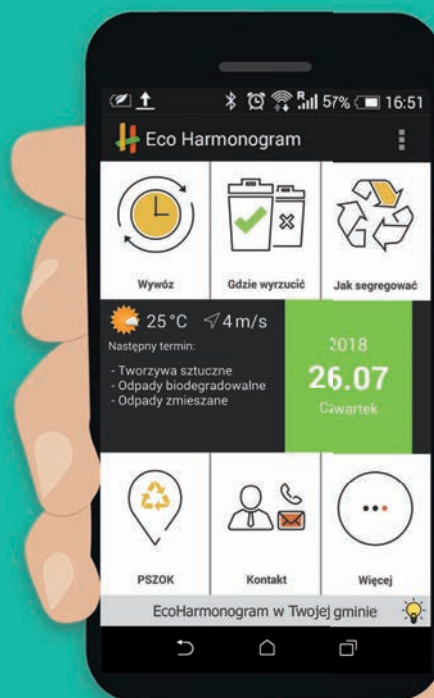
57% 16:51

Eco Harmonogram

Wywóz

Gdzie wyrzucić

Jak segregować

25 °C 4 m/s

Następny termin:

- Tworzywa sztuczne
- Odpady biodegradowalne
- Odpady zmieszane

2018

26.07

Czwartek

PSZOK

Kontakt

Więcej

EcoHarmonogram w Twojej gminie